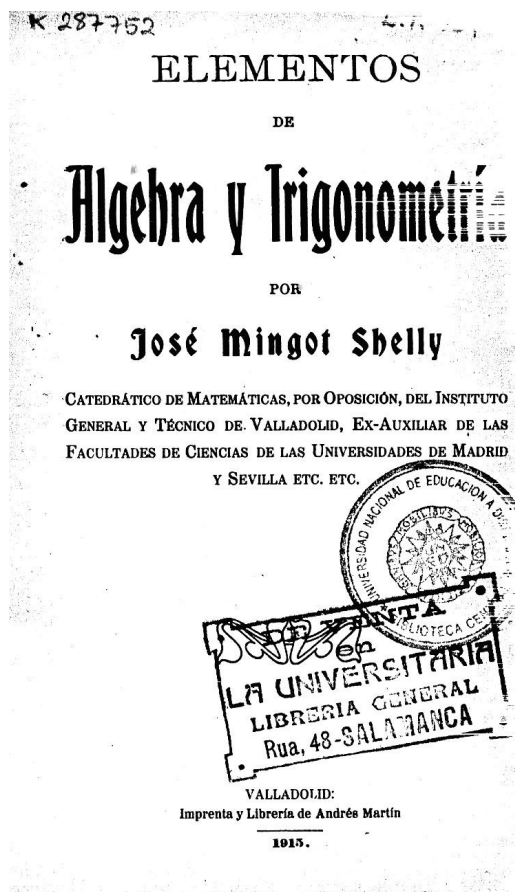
K 287752

ELEMENTOS

DE

Algebra y Trigonometría

POR

José Mingot Shelly

CATEDRÁTICO DE MATEMÁTICAS, POR OPOSICIÓN, DEL INSTITUTO GENERAL Y TÉCNICO DE VALLADOLID, EX-AUXILIAR DE LAS FACULTADES DE CIENCIAS DE LAS UNIVERSIDADES DE MADRID Y SEVILLA ETC. ETC.

UNIVERSIDAD NACIONAL DE EDUCACIÓN A DISTANCIA
BIBLIOTECA CENTRAL

DE VENTA
en
LA UNIVERSITARIA
LIBRERIA GENERAL
Rua, 48-SALAMANCA

VALLADOLID:
Imprenta y Librería de Andrés Martín
1915.